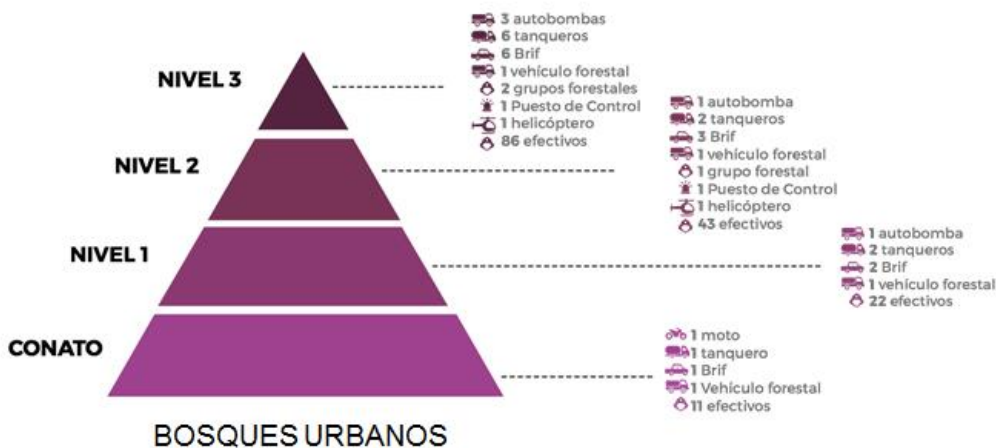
NIVEL 3

3 autobombas
6 tanqueros
6 Brif
1 vehículo forestal
2 grupos forestales
1 Puesto de Control
1 helicóptero
86 efectivos

NIVEL 2

1 autobomba
2 tanqueros
3 Brif
1 vehículo forestal
1 grupo forestal
1 Puesto de Control
1 helicóptero
43 efectivos

NIVEL 1

1 autobomba
2 tanqueros
2 Brif
1 vehículo forestal
22 efectivos

CONATO

1 moto
1 tanquero
1 Brif
1 Vehículo forestal
11 efectivos

BOSQUES URBANOS